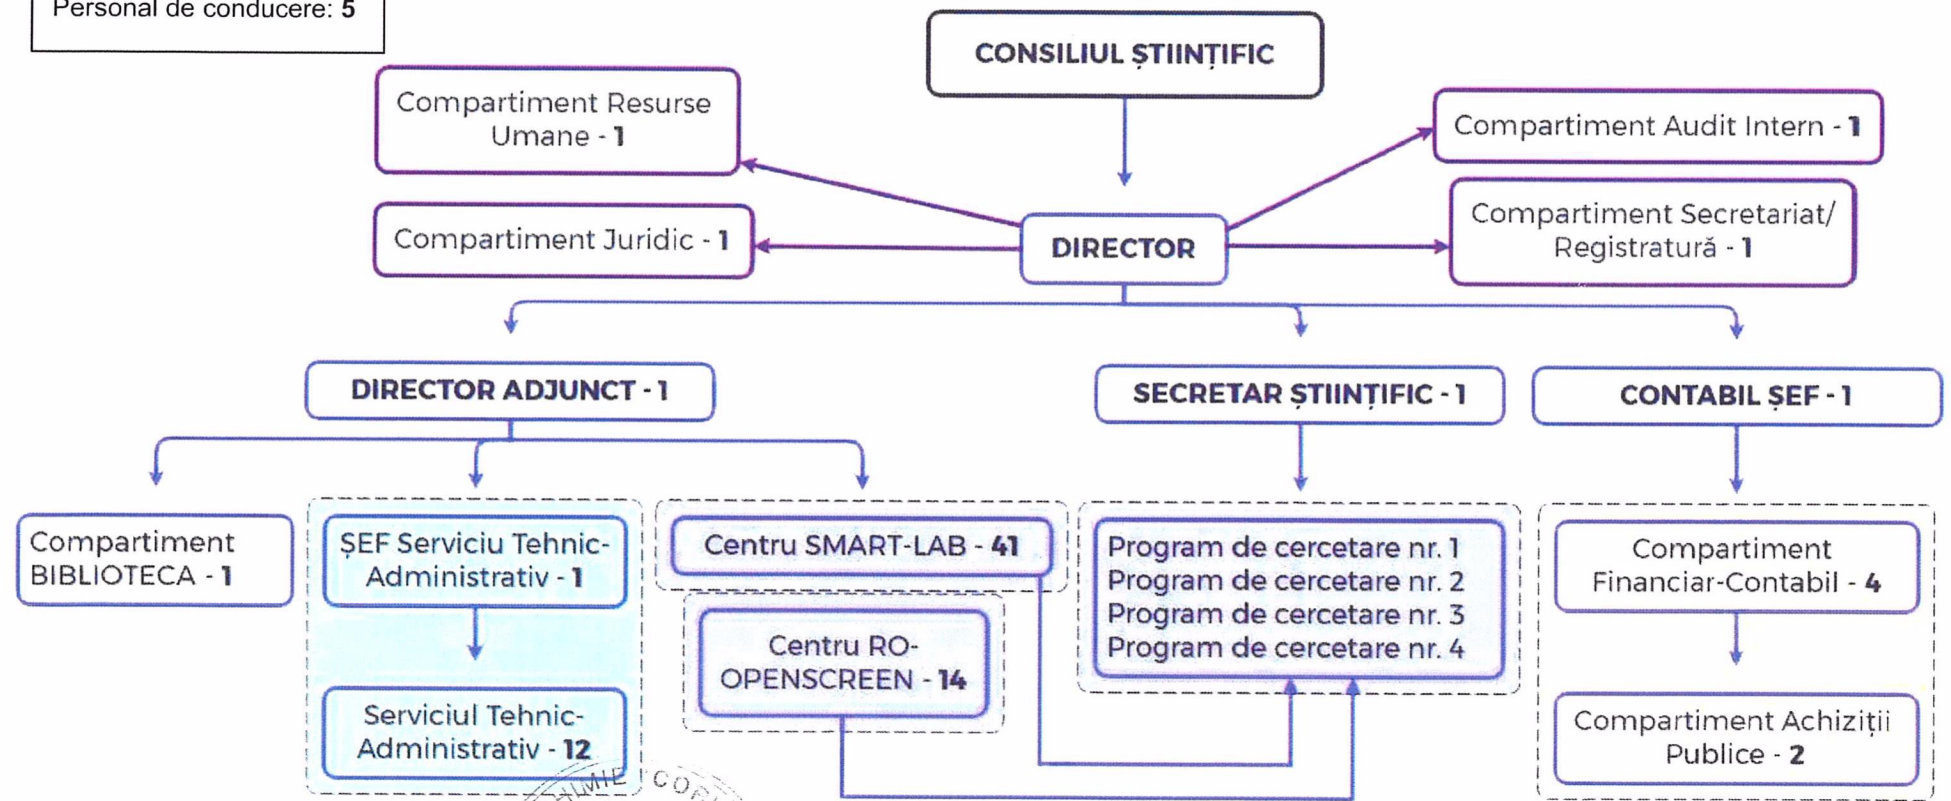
Personal de conducere: **5**

CONSILIUL ȘTIINȚIFIC

Compartiment Resurse Umane - **1**

Compartiment Audit Intern - **1**

Compartiment Juridic - **1**

DIRECTOR

Compartiment Secretariat/ Registratură - **1**

DIRECTOR ADJUNCT - 1

SECRETAR ȘTIINȚIFIC - 1

CONTABIL ȘEF - 1

Compartiment BIBLIOTECA - **1**

ȘEF Serviciu Tehnic-Administrativ - **1**

Serviciul Tehnic-Administrativ - **12**

Centru SMART-LAB - **41**

Centru RO-OPENSCREEN - **14**

Program de cercetare nr. 1
Program de cercetare nr. 2
Program de cercetare nr. 3
Program de cercetare nr. 4

Compartiment Financiar-Contabil - **4**

Compartiment Achiziții Publice - **2**

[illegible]